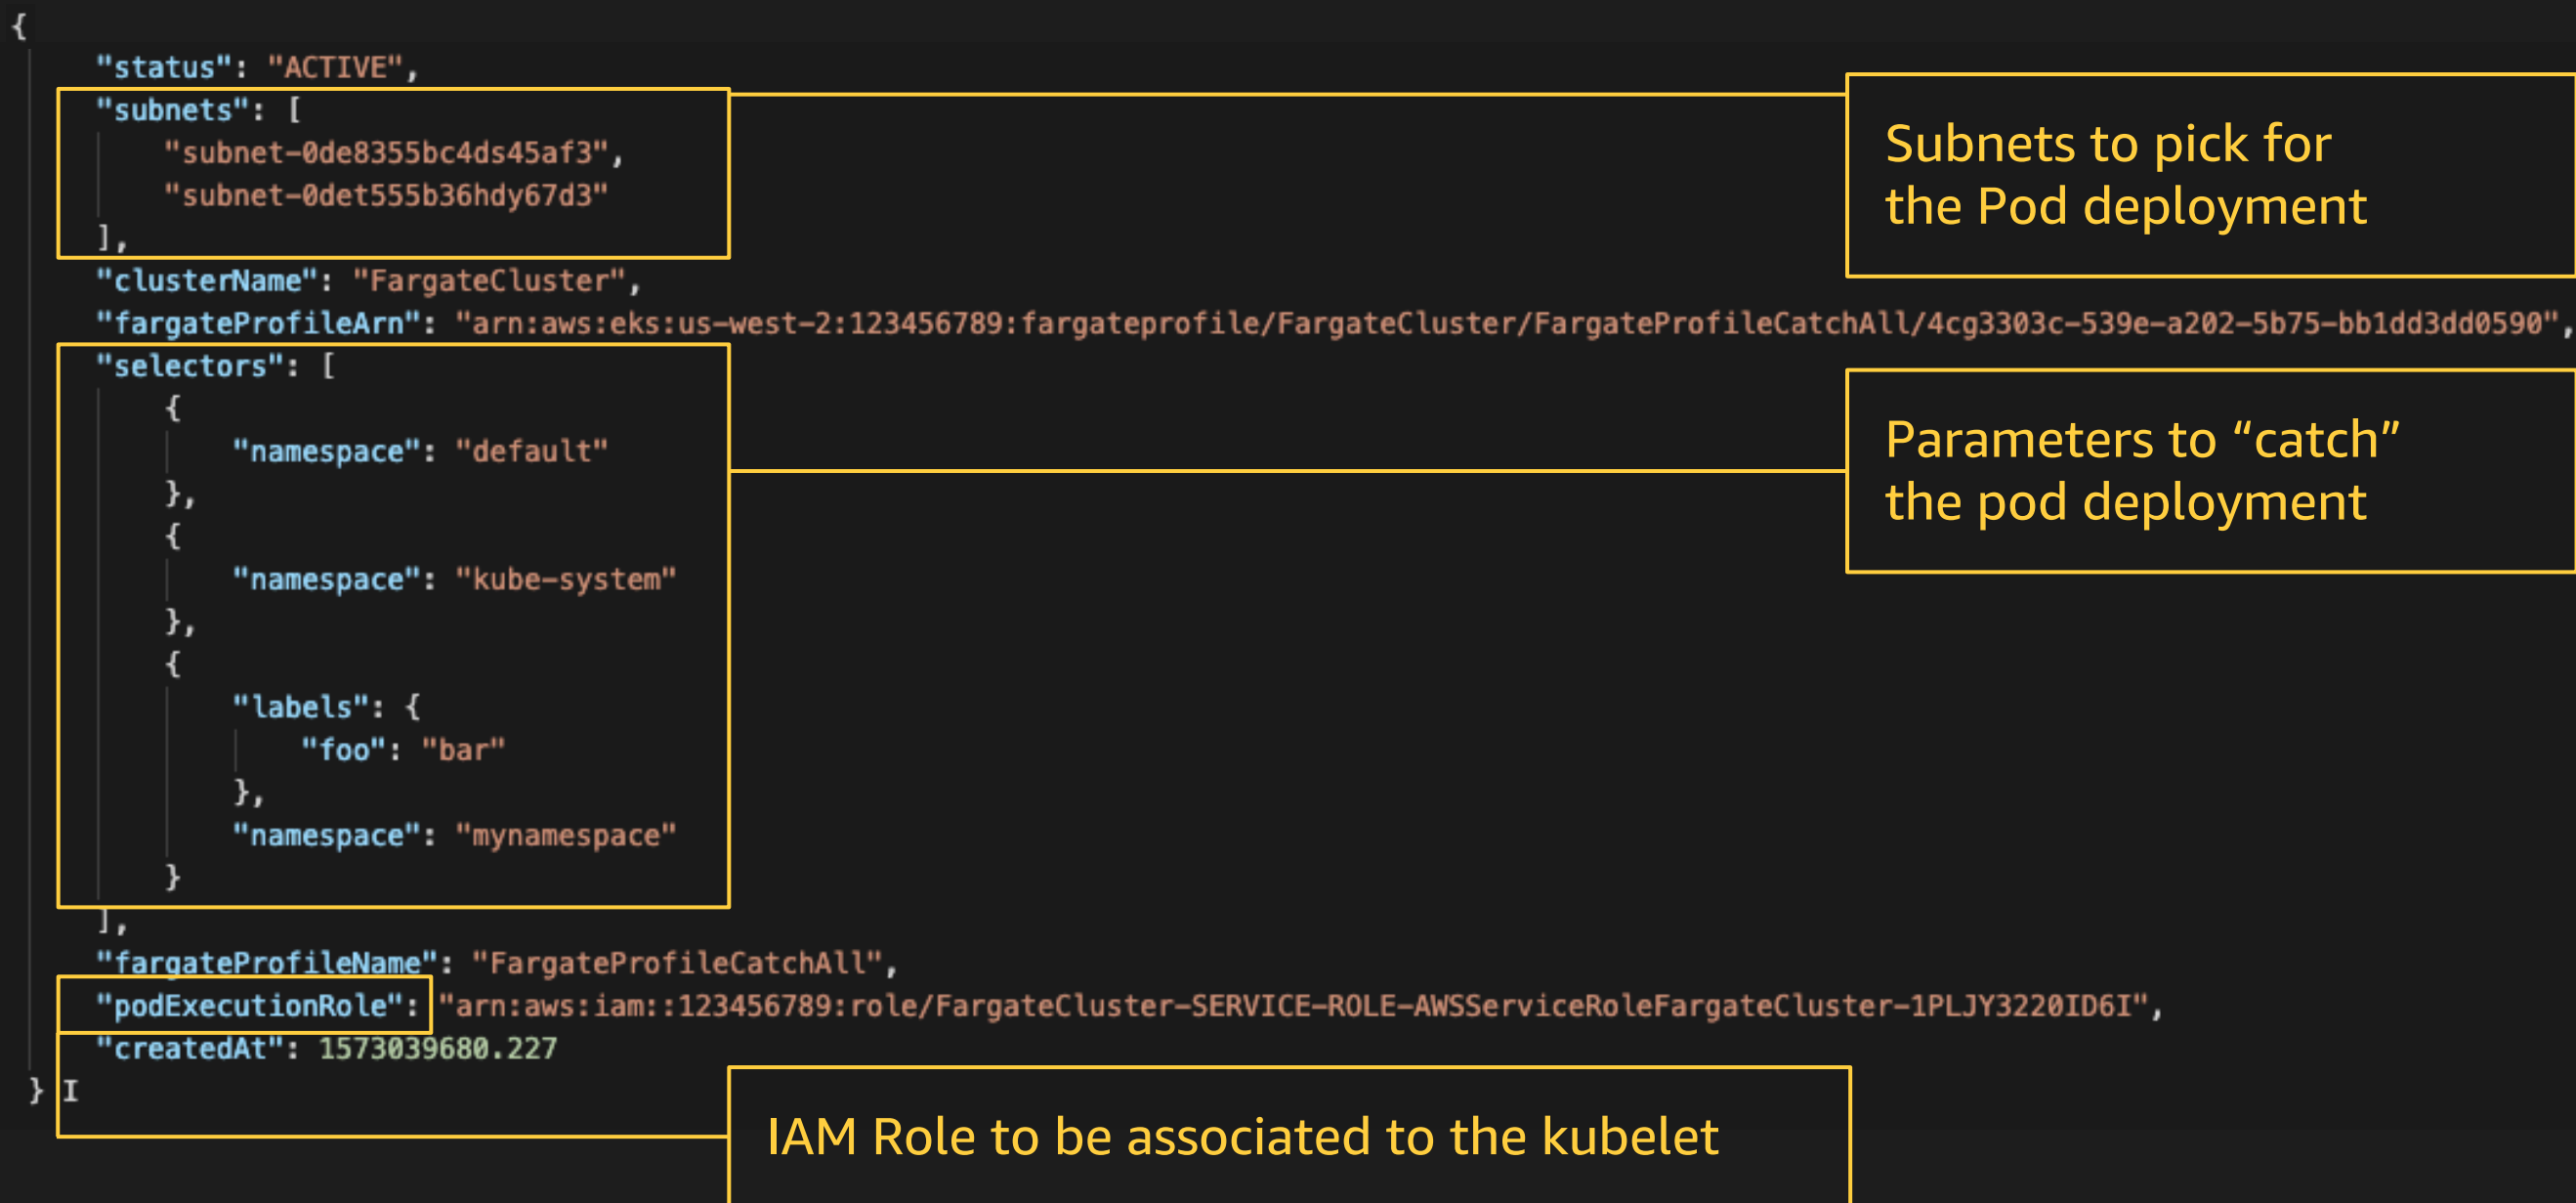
{
"status": "ACTIVE",
"subnets": [
"subnet-0de8355bc4ds45af3",
"subnet-0det555b36hdy67d3"
],
"clusterName": "FargateCluster",
"fargateProfileArn": "arn:aws:eks:us-west-2:123456789:fargateprofile/FargateCluster/FargateProfileCatchAll/4cg3303c-539e-a202-5b75-bb1dd3dd0590",
"selectors": [
{
"namespace": "default"
},
{
"namespace": "kube-system"
},
{
"labels": {
"foo": "bar"
},
"namespace": "mynamespace"
}
],
"fargateProfileName": "FargateProfileCatchAll",
"podExecutionRole": "arn:aws:iam::123456789:role/FargateCluster-SERVICE-ROLE-AWSServiceRoleFargateCluster-1PLJY3220ID6I",
"createdAt": 1573039680.227
}

Subnets to pick for the Pod deployment

Parameters to "catch" the pod deployment

IAM Role to be associated to the kubelet